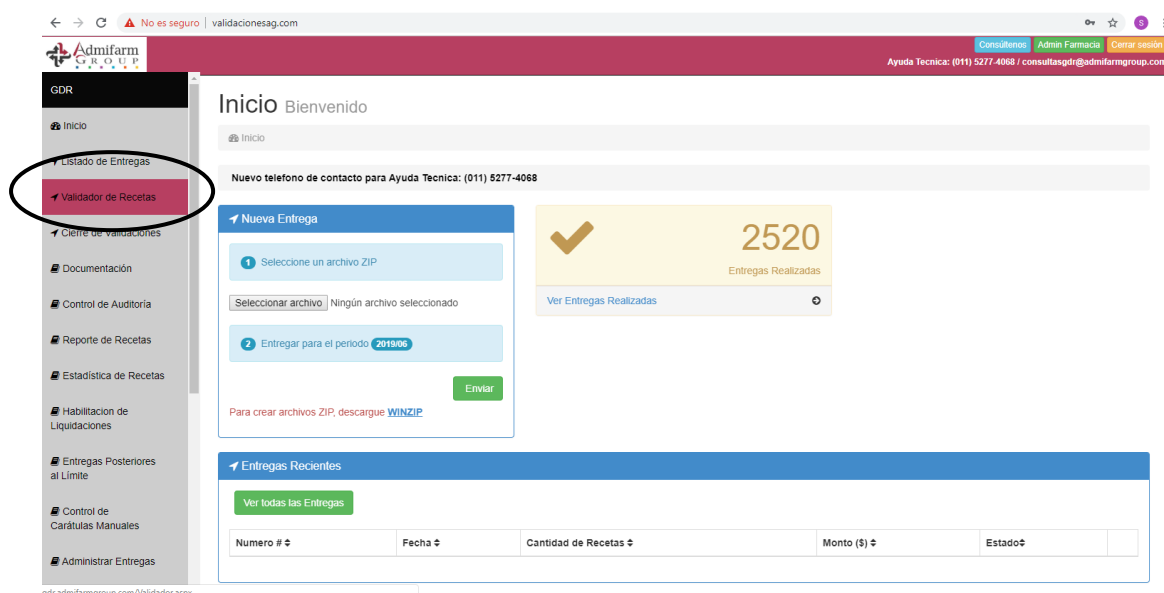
No es seguro | validacionesag.com

Admifarm GROUP

Consúltenos Admin Farmacia Cerrar sesión
Ayuda Tecnica: (011) 5277-4068 / consultasgdr@admifarmgroup.com

GDR
Inicio
Listado de Entregas
Validador de Recetas
Cierre de Validaciones
Documentación
Control de Auditoría
Reporte de Recetas
Estadística de Recetas
Habilitacion de Liquidaciones
Entregas Posteriores al Límite
Control de Carátulas Manuales
Administrar Entregas

Inicio Bienvenido

Inicio

Nuevo telefono de contacto para Ayuda Tecnica: (011) 5277-4068

Nueva Entrega

1 Seleccione un archivo ZIP

Seleccionar archivo Ningún archivo seleccionado

2 Entregar para el periodo 2019/06

Enviar

Para crear archivos ZIP, descargue WINZIP

2520
Entregas Realizadas

Ver Entregas Realizadas

Entregas Recientes

Ver todas las Entregas

| Numero # | Fecha | Cantidad de Recetas | Monto ($) | Estado | |
|---|---|---|---|---|---|

gdr.admifarmgroup.com/Validador.aspx